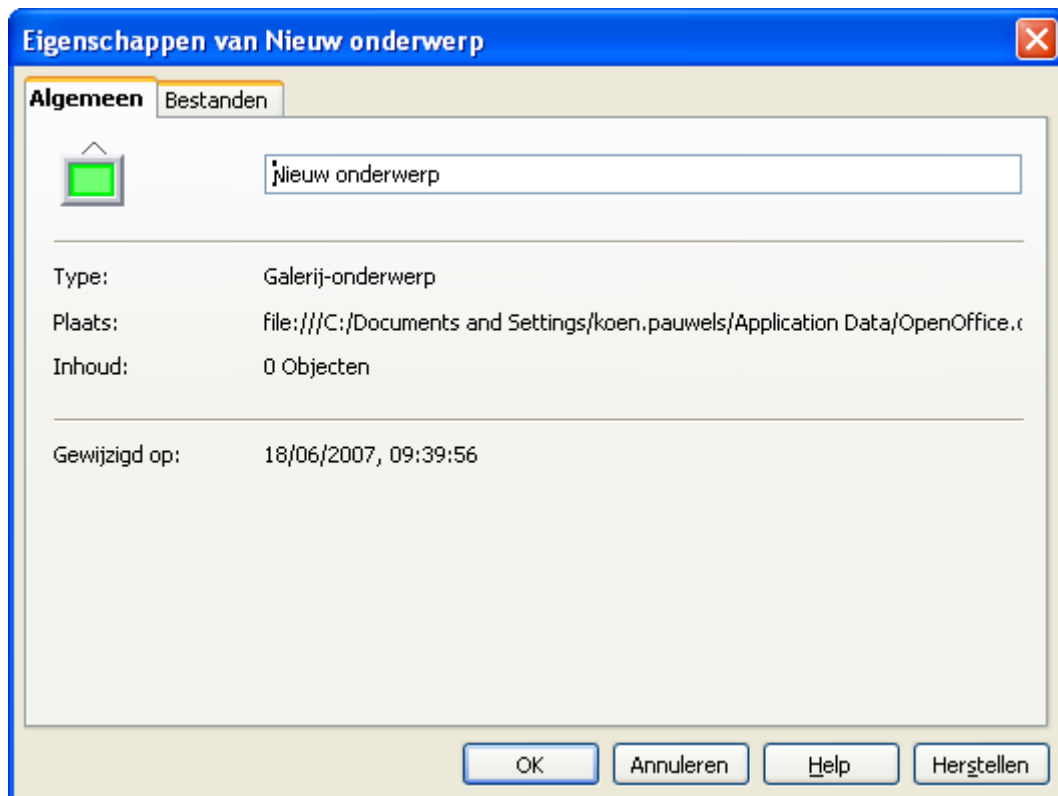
Eigenschappen van Nieuw onderwerp

Algemeen | Bestanden

Nieuw onderwerp

Type: Galerij-onderwerp

Plaats: file:///C:/Documents and Settings/koen.pauwels/Application Data/OpenOffice.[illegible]

Inhoud: 0 Objecten

Gewijzigd op: 18/06/2007, 09:39:56

OK | Annuleren | Help | Herstellen